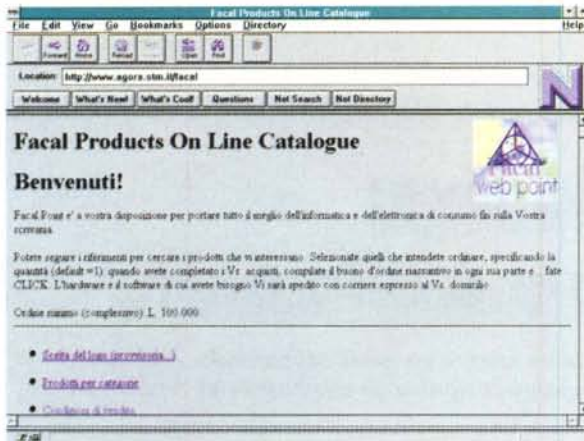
Facal Products On Line Catalogue

File Edit View Go Bookmarks Options Directory Help

Forward Home Reload Open Find

Location: http://www.agora.stm.it/facal

Welcome What's New! What's Cool! Questions Net Search Net Directory

Facal Products On Line Catalogue

Benvenuti!

Facal web point

Facal Point e' a vostra disposizione per portare tutto il meglio dell'informatica e dell'elettronica di consumo fin sulla Vostra scrivania.

Potete seguire i riferimenti per cercare i prodotti che vi interessano. Selezionate quelli che intendete ordinare, specificando la quantità (default =1): quando avete completato i Vs. acquisti, compilate il buono d'ordine riassuntivo in ogni sua parte e... fate CLICK. L'hardware e il software di cui avete bisogno Vi sarà spedito con corriere espresso al Vs. domicilio.

Ordine minimo (complessivo): L. 100.000

Scelta del logo (provvisoria...)

Prodotti per categorie

Condizioni di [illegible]